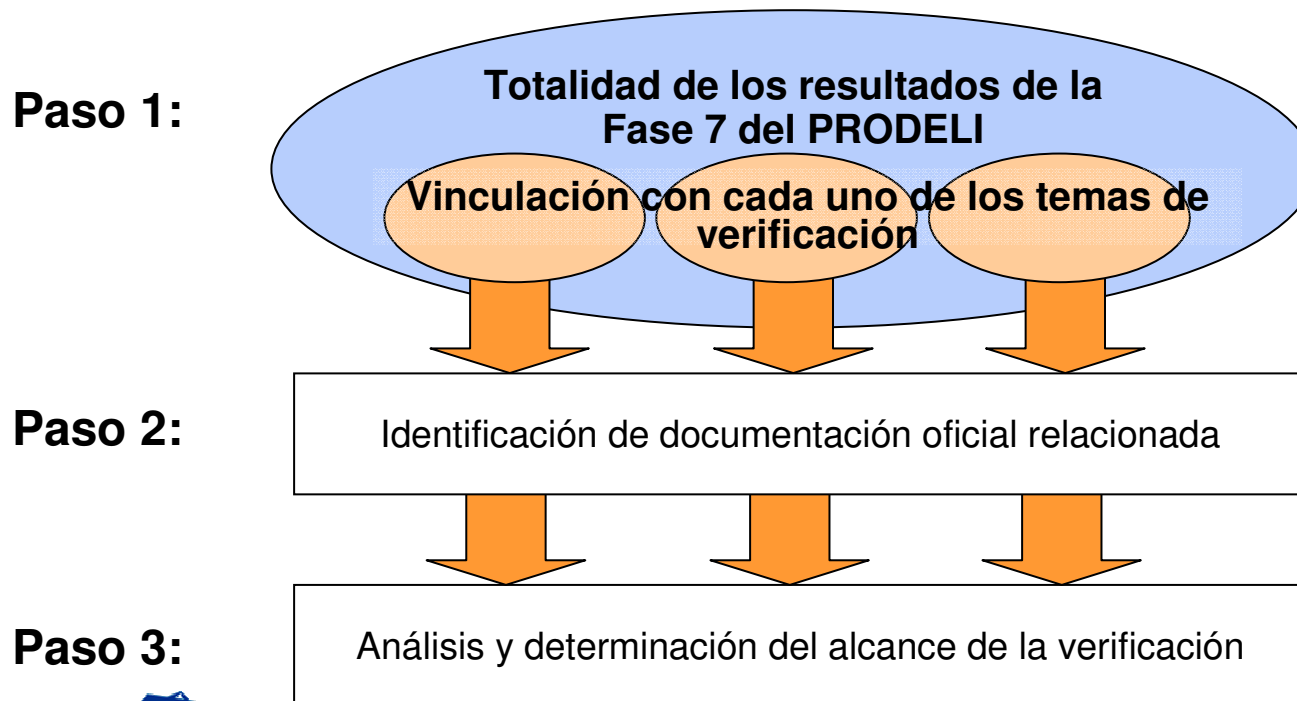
Paso 1:

Totalidad de los resultados de la Fase 7 del PRODELI

Vinculación con cada uno de los temas de verificación

Paso 2:

Identificación de documentación oficial relacionada

Paso 3:

Análisis y determinación del alcance de la verificación